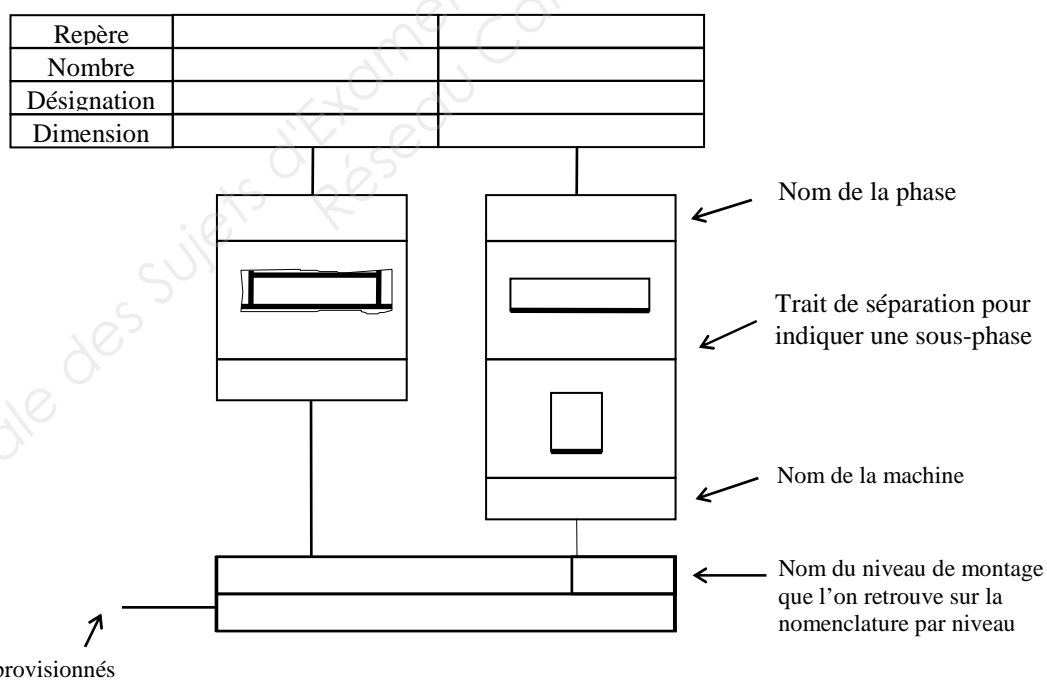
| Repère | | |
|---|---|---|
| Nombre | | |
| Désignation | | |
| Dimension | | |

Nom de la phase

Trait de séparation pour indiquer une sous-phase

Nom de la machine

Nom du niveau de montage que l'on retrouve sur la nomenclature par niveau

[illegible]provisionnés